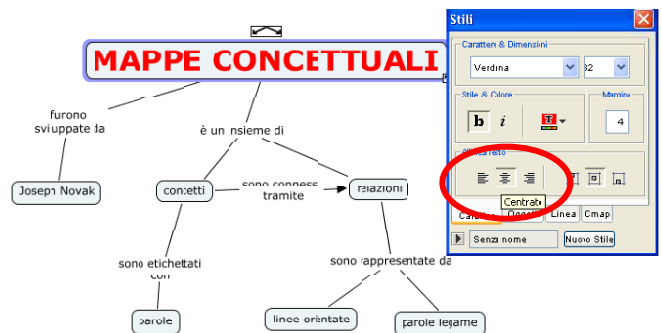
MAPPE CONCETTUALI

furono sviluppate da

Joseph Novak

è un insieme di

concetti

sono connessi tramite

relazioni

sono etichettati con

parole

sono rappresentate da

linee orientate

parole legame

Stili

Caratteri & Dimensioni

Verdana

12

Stile & Colore

Margine

b

i

4

Centrato

Caratteri

Oggetto

Linea

Cmap

Senza nome

Nuovo Stile